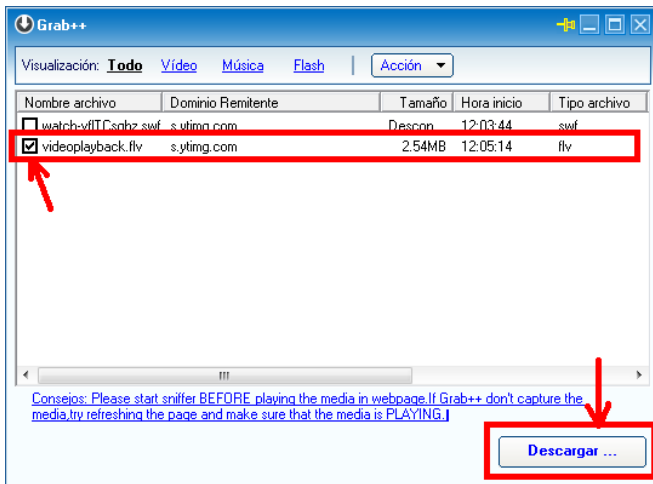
Grab++

Visualización: Todo Vídeo Música Flash Acción

| Nombre archivo | Dominio Remitente | Tamaño | Hora inicio | Tipo archivo |
|---|---|---|---|---|
| watch-vflTCsqhz.swf | s.ytimg.com | Descon | 12:03:44 | swf |
| videoplayback.flv | s.ytimg.com | 2.54MB | 12:05:14 | flv |

Consejos: Please start sniffer BEFORE playing the media in webpage.If Grab++ don't capture the media,try refreshing the page and make sure that the media is PLAYING.

Descargar ...